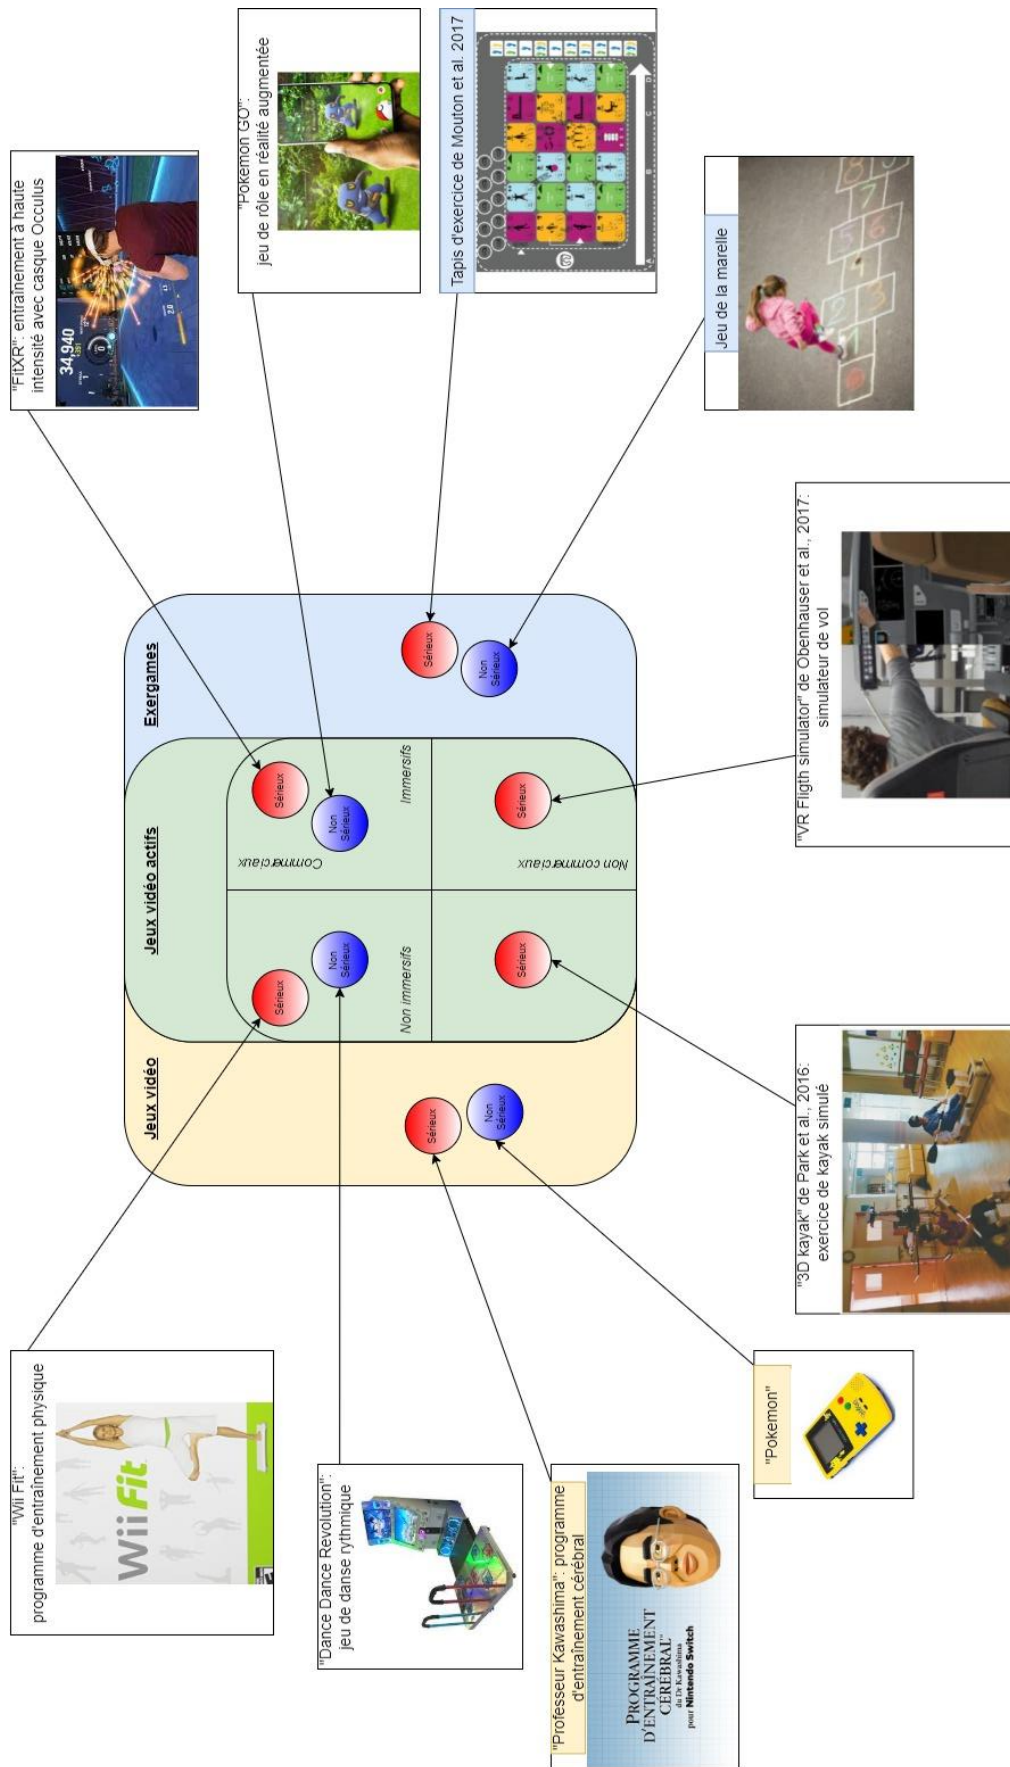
"FitXR": entraînement à haute intensité avec casque Occulus

34,940

"Pokemon GO": jeu de rôle en réalité augmentée

Tapis d'exercice de Mouton et al. 2017

Jeu de la marelle

Exergames

Sérieux

Non Sérieux

Jeux vidéo actifs

Commerciaux

Immersifs

Non immersifs

Non commerciaux

Sérieux

Non Sérieux

Sérieux

Sérieux

Sérieux

Non Sérieux

Jeux vidéo

Sérieux

Non Sérieux

"VR Fligth simulator" de Obenhauser et al., 2017: simulateur de vol

"3D kayak" de Park et al., 2016: exercice de kayak simulé

"Wii Fit": programme d'entraînement physique

Wii Fit

"Dance Dance Revolution": jeu de danse rythmique

"Professeur Kawashima": programme d'entraînement cérébral

PROGRAMME D'ENTRAÎNEMENT CÉRÉBRAL du Dr Kawashima pour Nintendo Switch

"Pokemon"